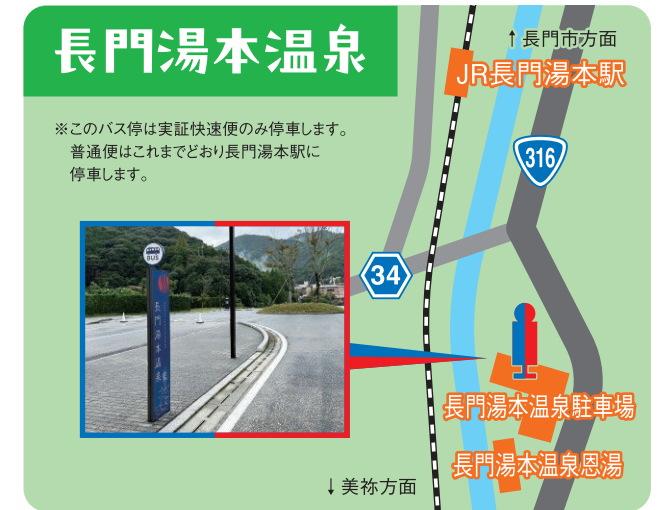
長門湯本温泉

※このバス停は実証快速便のみ停車します。
普通便はこれまでどおり長門湯本駅に停車します。

BUS

長門湯本温泉

↑長門市方面

JR長門湯本駅

316

34

長門湯本温泉駐車場

長門湯本温泉恩湯

↓美祢方面